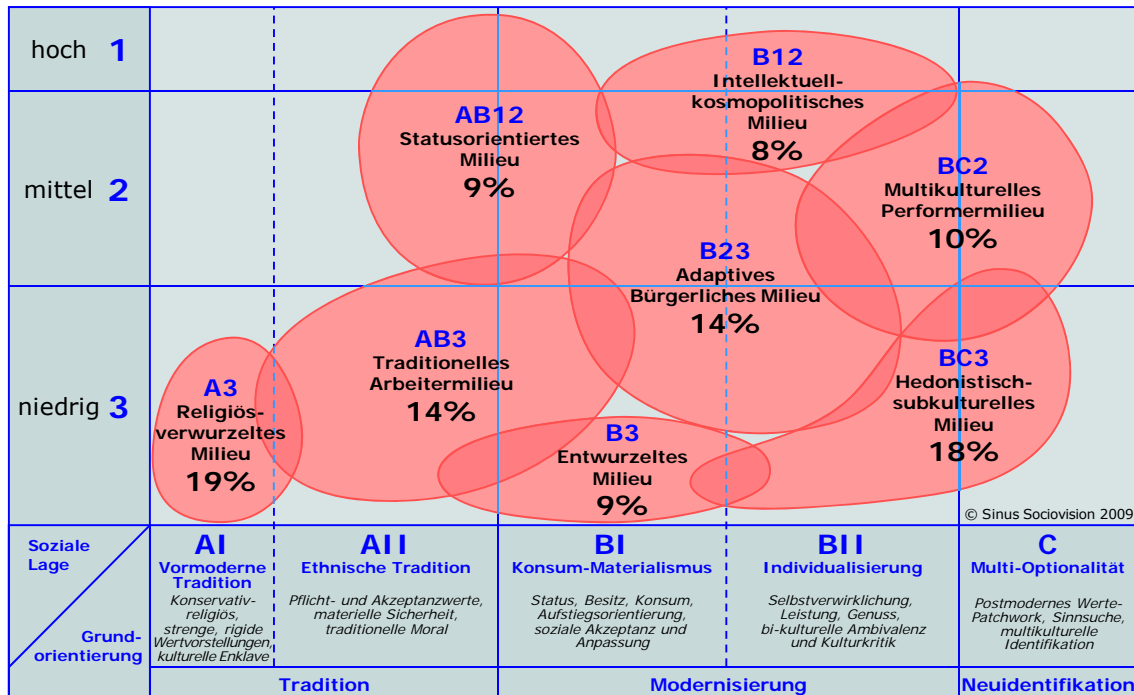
hoch 1

mittel 2

niedrig 3

B12
Intellektuell-kosmopolitisches Milieu
8%

AB12
Statusorientiertes Milieu
9%

BC2
Multikulturelles Performermilieu
10%

B23
Adaptives Bürgerliches Milieu
14%

AB3
Traditionelles Arbeitermilieu
14%

BC3
Hedonistisch-subkulturelles Milieu
18%

A3
Religiös-verwurzeltes Milieu
19%

B3
Entwurzeltes Milieu
9%

© Sinus Sociovision 2009

Soziale Lage

Grundorientierung

AI
Vormoderne Tradition
Konservativ-religiös, strenge, rigide Wertvorstellungen, kulturelle Enklave

AII
Ethnische Tradition
Pflicht- und Akzeptanzwerte, materielle Sicherheit, traditionelle Moral

BI
Konsum-Materialismus
Status, Besitz, Konsum, Aufstiegsorientierung, soziale Akzeptanz und Anpassung

BII
Individualisierung
Selbstverwirklichung, Leistung, Genuss, bi-kulturelle Ambivalenz und Kulturkritik

C
Multi-Optionalität
Postmodernes Werte-Patchwork, Sinnsuche, multikulturelle Identifikation

Tradition

Modernisierung

Neuidentifikation